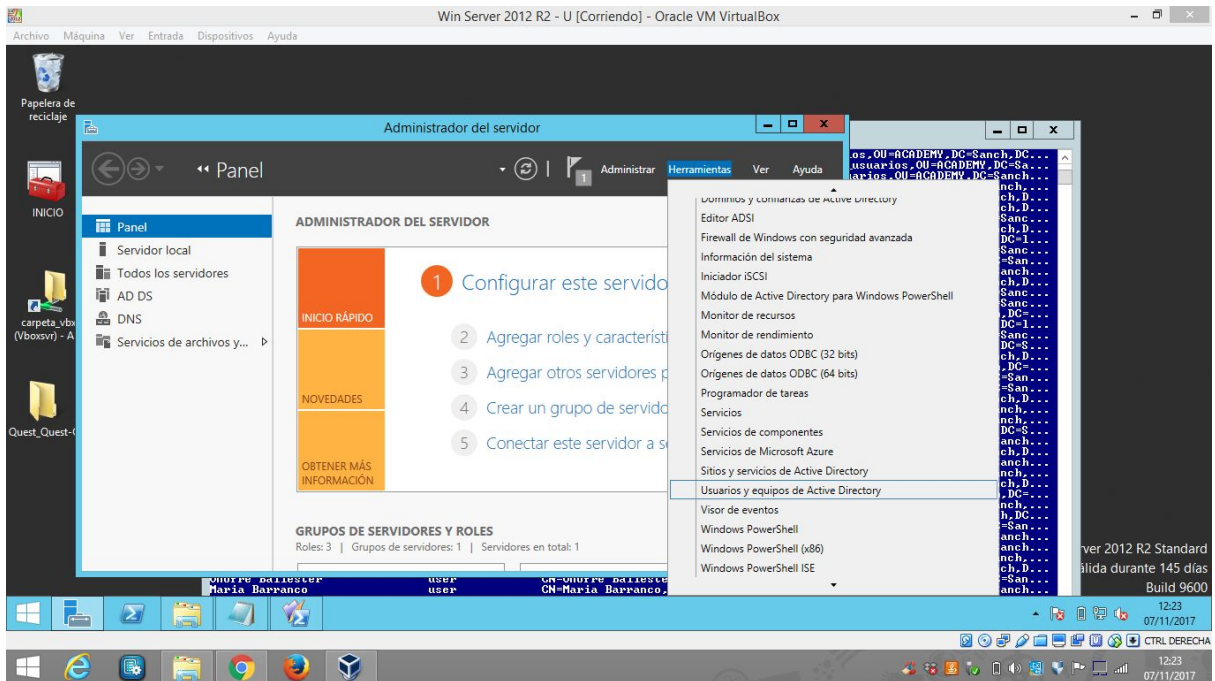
Win Server 2012 R2 - U [Corriendo] - Oracle VM VirtualBox

Archivo Máquina Ver Entrada Dispositivos Ayuda

Papelera de reciclaje

INICIO

carpeta_vbx (Vboxsvr) - A

Quest_Quest-(

Administrador del servidor

Panel

Administrar Herramientas Ver Ayuda

Panel
Servidor local
Todos los servidores
AD DS
DNS
Servicios de archivos y...

ADMINISTRADOR DEL SERVIDOR

INICIO RÁPIDO

NOVEDADES

OBTENER MÁS INFORMACIÓN

1 Configurar este servido

2 Agregar roles y característi

3 Agregar otros servidores p

4 Crear un grupo de servido

5 Conectar este servidor a s

GRUPOS DE SERVIDORES Y ROLES
Roles: 3 | Grupos de servidores: 1 | Servidores en total: 1

Dominios y confianzas de Active Directory
Editor ADSI
Firewall de Windows con seguridad avanzada
Información del sistema
Iniciador iSCSI
Módulo de Active Directory para Windows PowerShell
Monitor de recursos
Monitor de rendimiento
Orígenes de datos ODBC (32 bits)
Orígenes de datos ODBC (64 bits)
Programador de tareas
Servicios
Servicios de componentes
Servicios de Microsoft Azure
Sitios y servicios de Active Directory
Usuarios y equipos de Active Directory
Visor de eventos
Windows PowerShell
Windows PowerShell (x86)
Windows PowerShell ISE

os,OU=ACADEMY,DC=Sanch,DC...
usuarios,OU=ACADEMY,DC=Sa...
arios,OU=ACADEMY,DC=Sanch...

Onofre Ballester user CN=Onofre Balleste
Maria Barranco user CN=Maria Barranco,

rver 2012 R2 Standard
álida durante 145 días
Build 9600

12:23
07/11/2017

CTRL DERECHA

12:23
07/11/2017